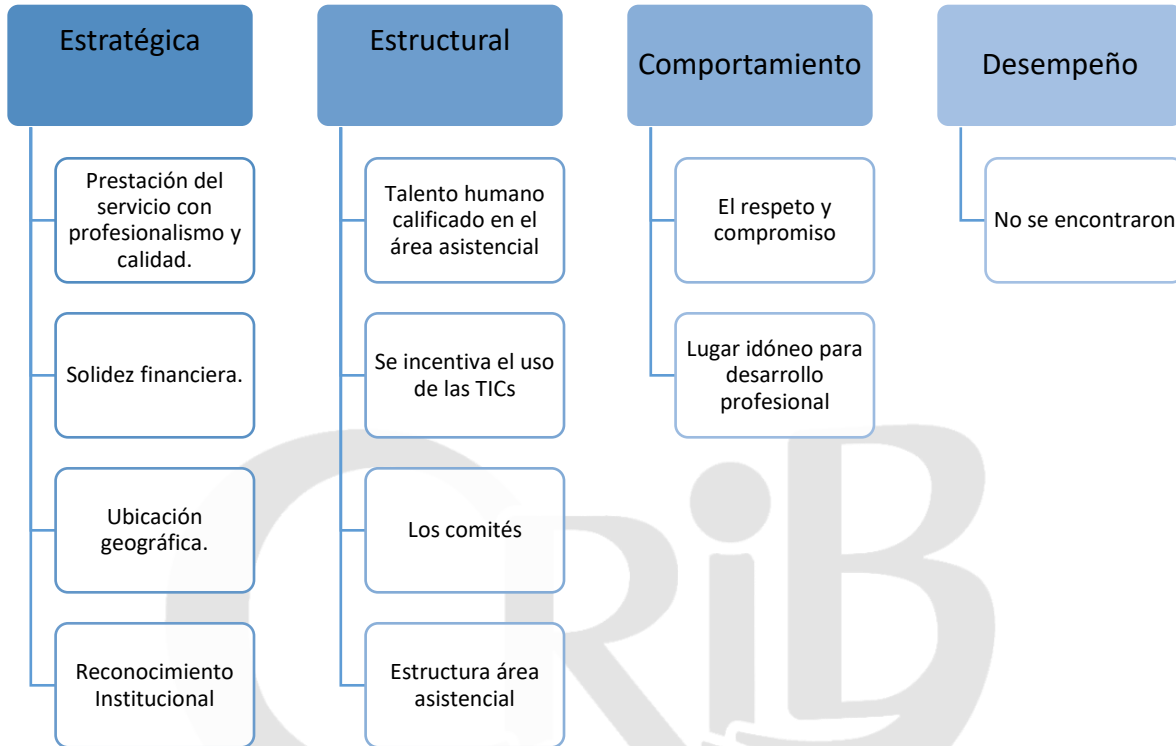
Estratégica

Prestación del servicio con profesionalismo y calidad.

Solidez financiera.

Ubicación geográfica.

Reconocimiento Institucional

Estructural

Talento humano calificado en el área asistencial

Se incentiva el uso de las TICs

Los comités

Estructura área asistencial

Comportamiento

El respeto y compromiso

Lugar idóneo para desarrollo profesional

Desempeño

No se encontraron